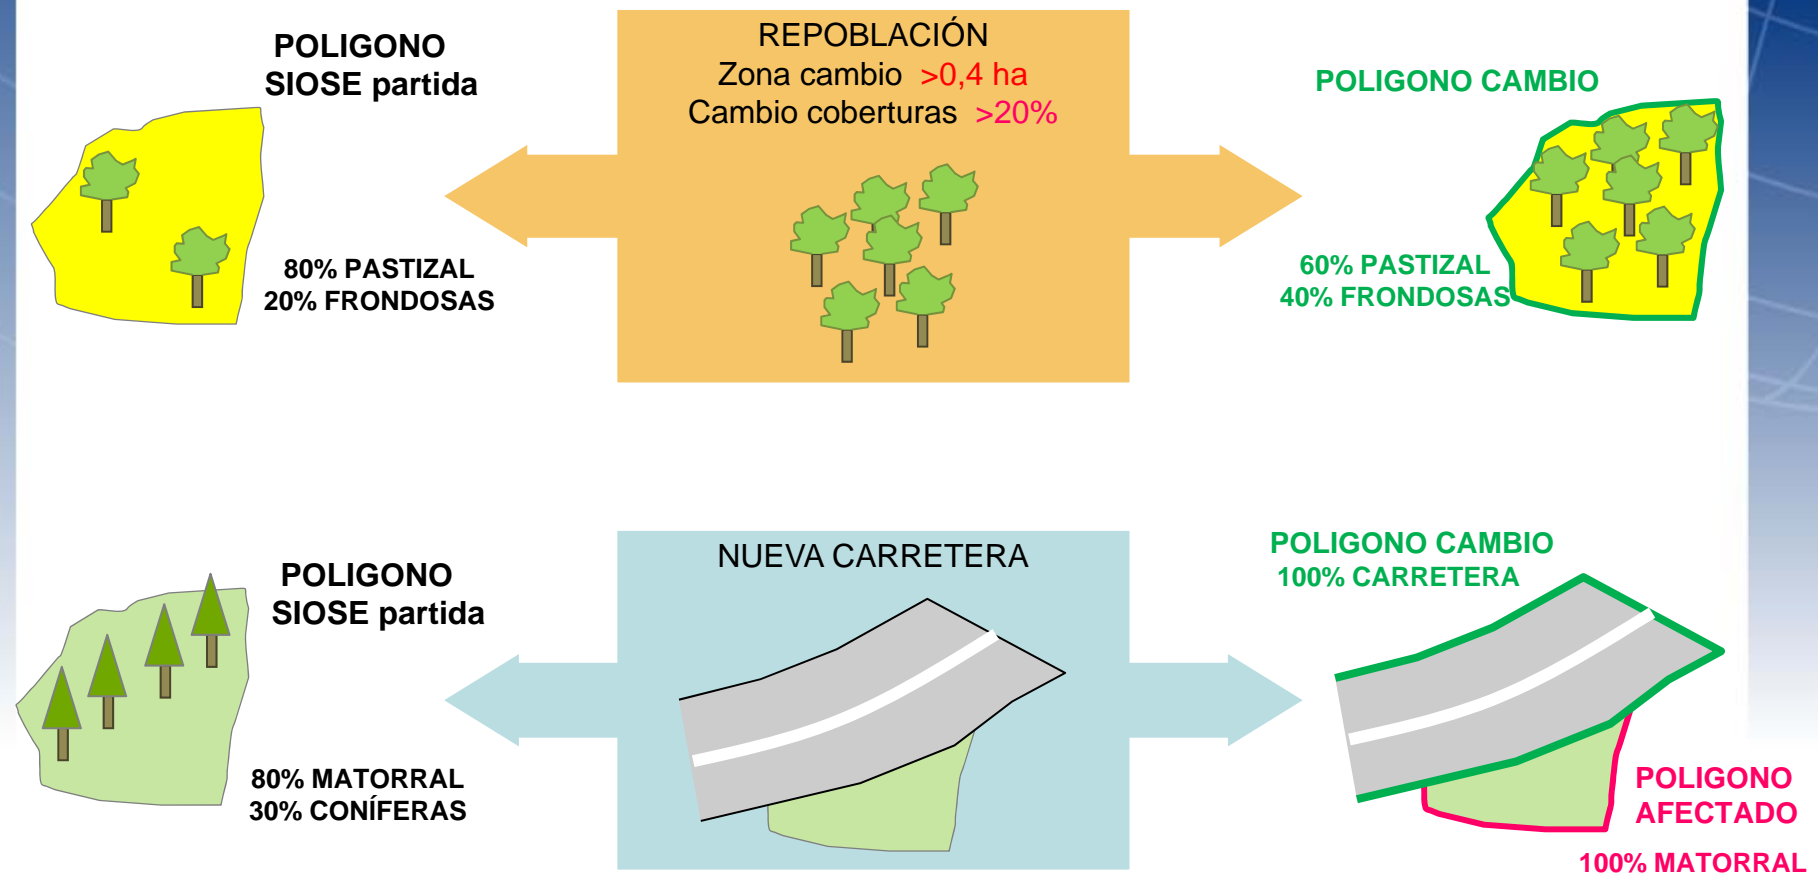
POLIGONO SIOSE partida

80% PASTIZAL
20% FRONDOSAS

REPOBLACIÓN
Zona cambio >0,4 ha
Cambio coberturas >20%

POLIGONO CAMBIO

60% PASTIZAL
40% FRONDOSAS

POLIGONO SIOSE partida

80% MATORRAL
30% CONÍFERAS

NUEVA CARRETERA

POLIGONO CAMBIO
100% CARRETERA

POLIGONO AFECTADO

100% MATORRAL